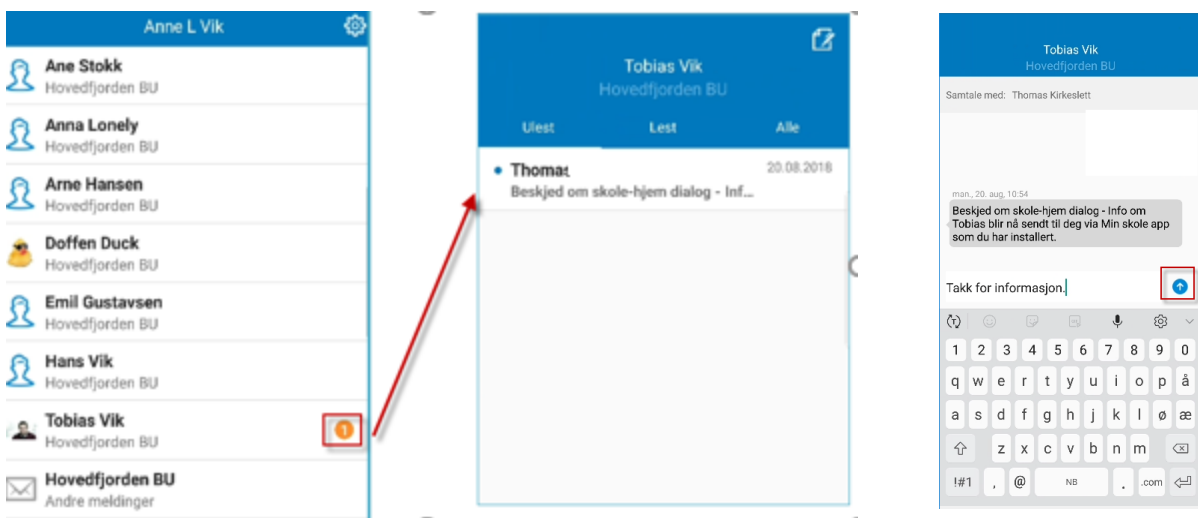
Anne L Vik

Ane Stokk
Hovedfjorden BU

Anna Lonely
Hovedfjorden BU

Arne Hansen
Hovedfjorden BU

Doffen Duck
Hovedfjorden BU

Emil Gustavsen
Hovedfjorden BU

Hans Vik
Hovedfjorden BU

Tobias Vik
Hovedfjorden BU
1

Hovedfjorden BU
Andre meldinger

Tobias Vik
Hovedfjorden BU

Ulest | Lest | Alle

Thomas
20.08.2018
Beskjed om skole-hjem dialog - Inf...

Tobias Vik
Hovedfjorden BU

Samtale med: Thomas Kirkeslett

man., 20. aug. 10:54
Beskjed om skole-hjem dialog - Info om Tobias blir nå sendt til deg via Min skole app som du har installert.

Takk for informasjon.

1 2 3 4 5 6 7 8 9 0
q w e r t y u i o p å
a s d f g h j k l ø æ
z x c v b n m
!#1 , @ NB . .com